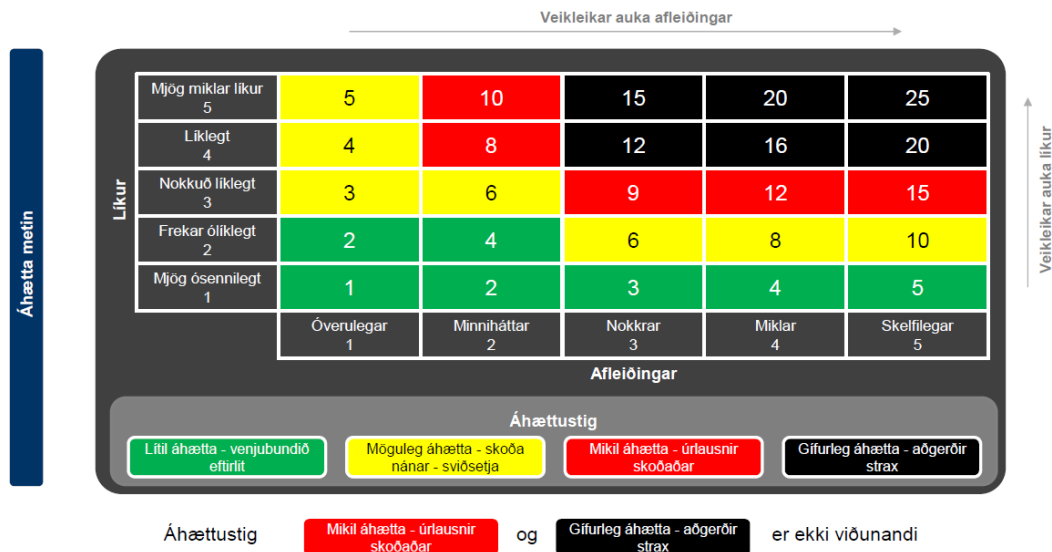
Veikleikar auka afleiðingar

Áhætta metin

Líkur

| | | | | | |
|---|---|---|---|---|---|
| Mjög miklar líkur 5 | 5 | 10 | 15 | 20 | 25 |
| Líklegt 4 | 4 | 8 | 12 | 16 | 20 |
| Nokkuð líklegt 3 | 3 | 6 | 9 | 12 | 15 |
| Frekar ólíklegt 2 | 2 | 4 | 6 | 8 | 10 |
| Mjög ósennilegt 1 | 1 | 2 | 3 | 4 | 5 |
| | Óverulegar 1 | Minniháttar 2 | Nokkrar 3 | Miklar 4 | Skelfilegar 5 |

Veikleikar auka líkur

Afleiðingar

Áhættustig

Lítil áhætta - venjubundið eftirlit

Möguleg áhætta - skoða nánar - sviðsetja

Mikil áhætta - úrlausnir skoðaðar

Gífurleg áhætta - aðgerðir strax

Áhættustig Mikil áhætta - úrlausnir skoðaðar og Gífurleg áhætta - aðgerðir strax er ekki viðunandi